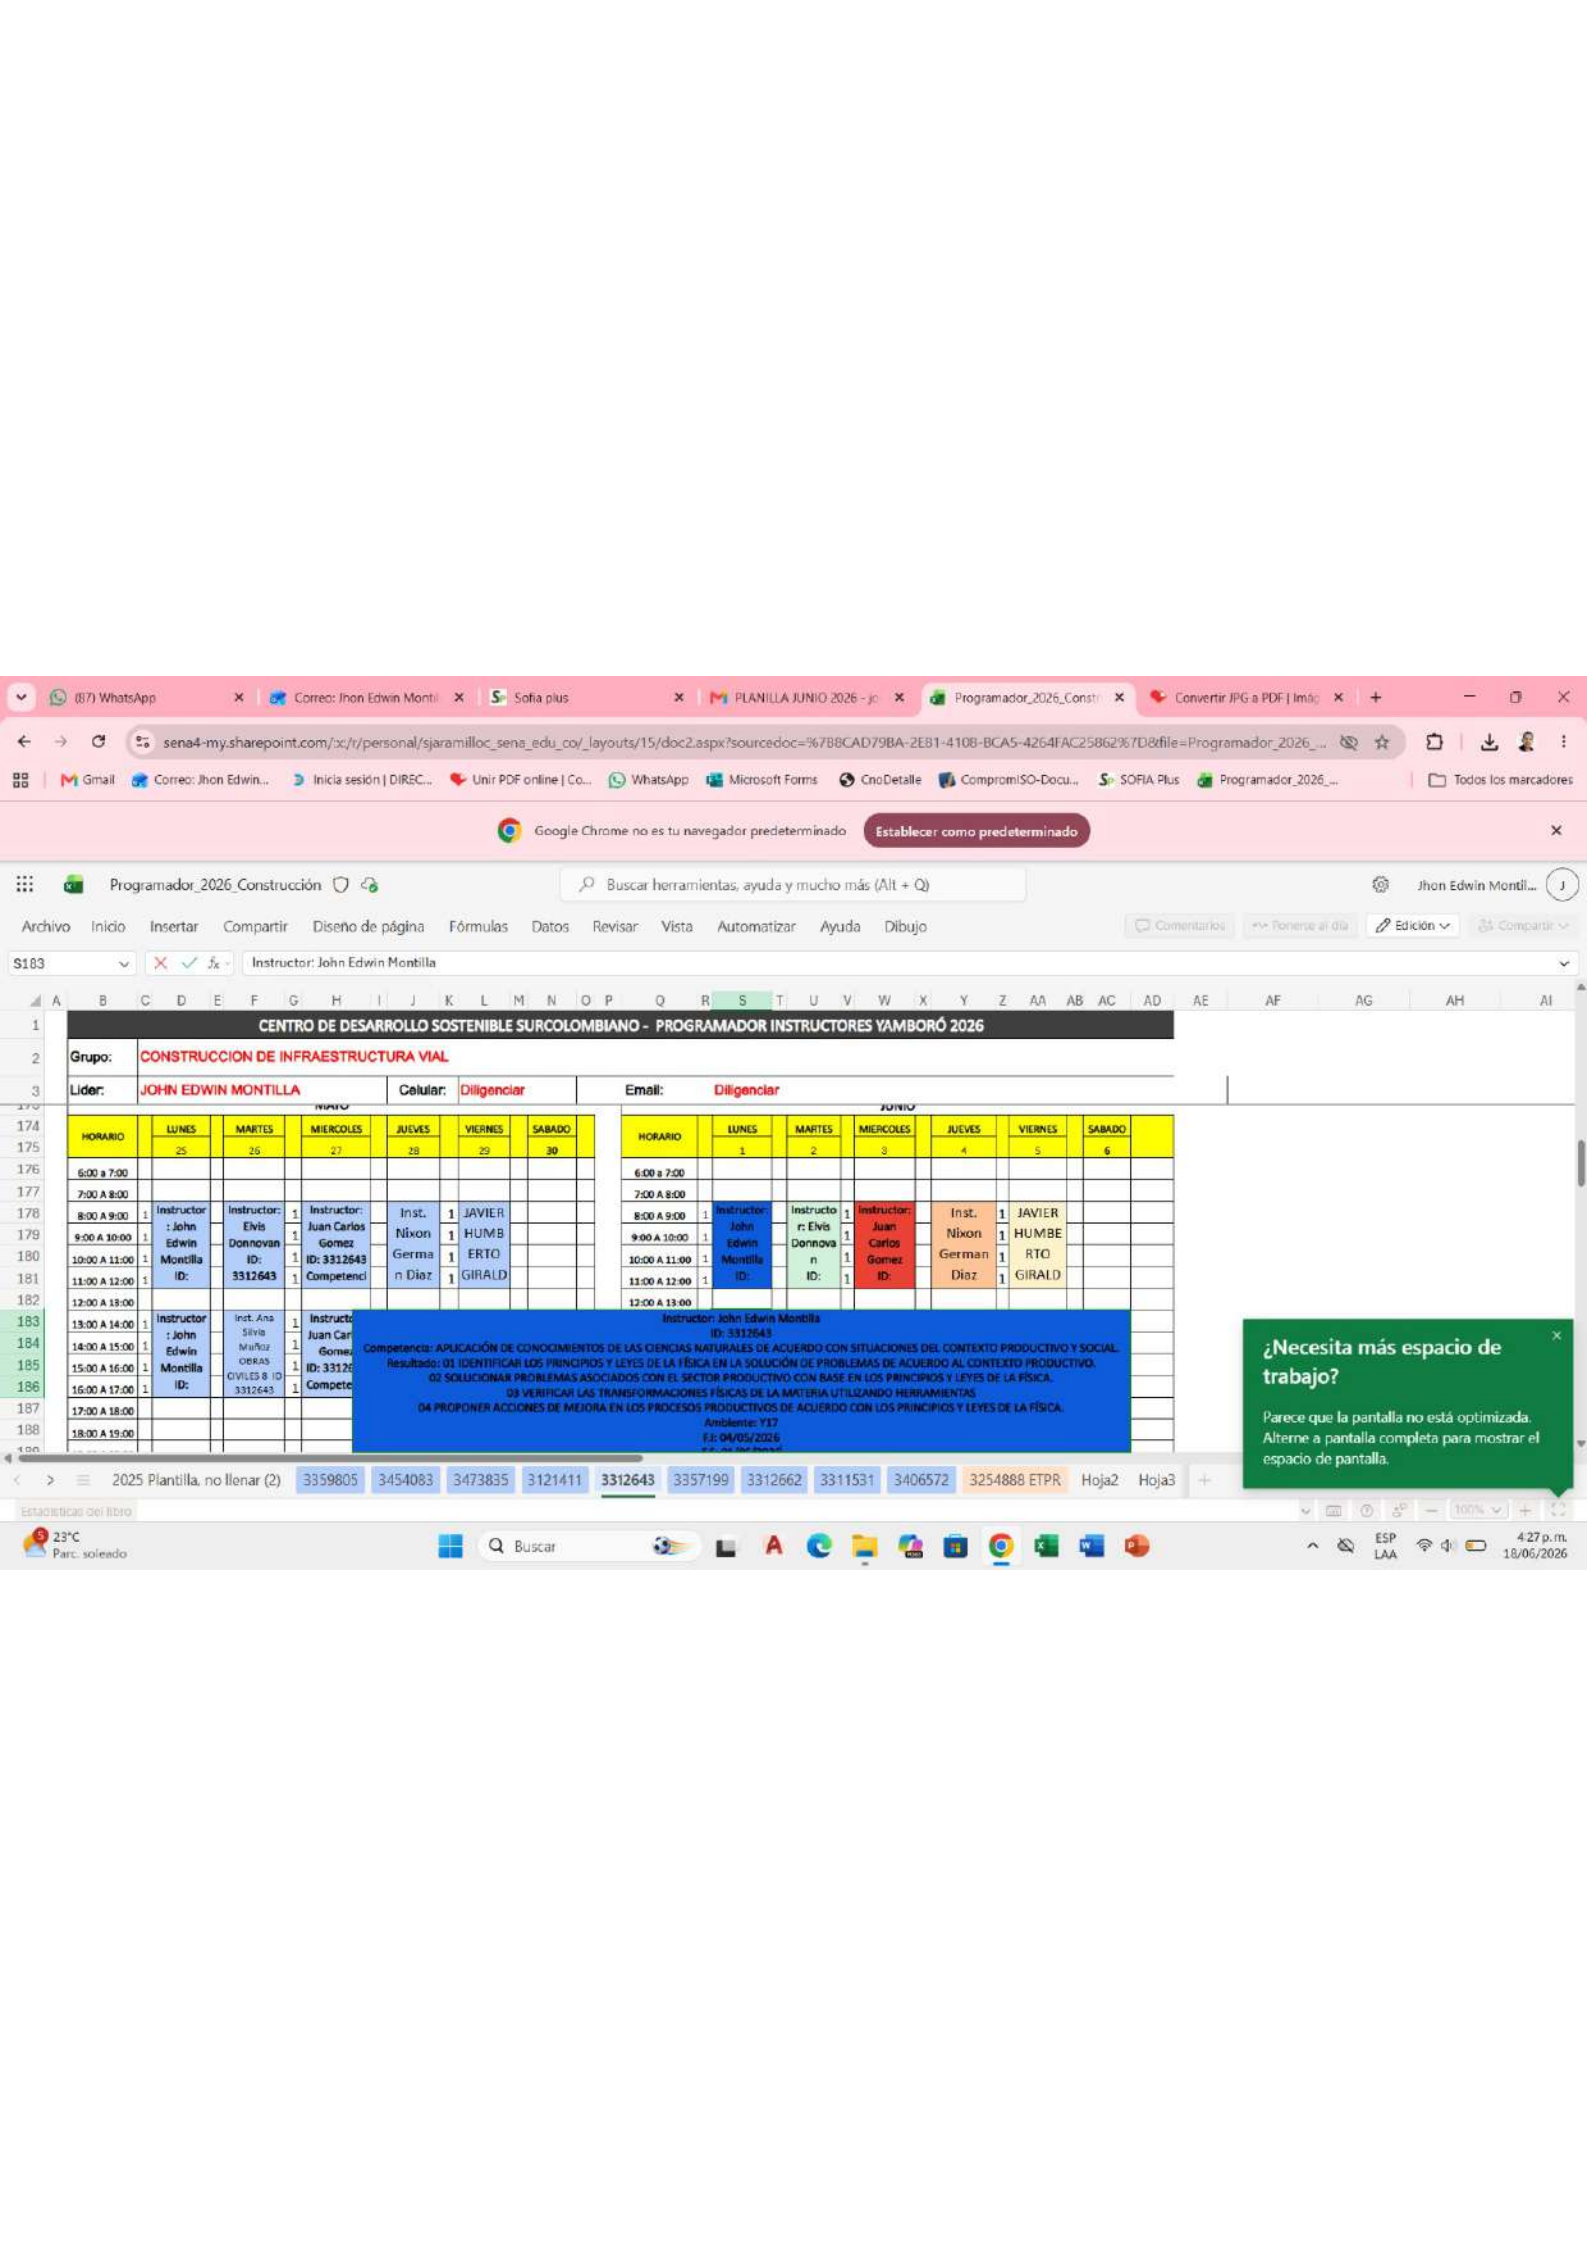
(87) WhatsApp | Correo: Jhon Edwin Montil | Sofia plus | PLANILLA JUNIO 2026 - jo | Programador_2026_Const | Convertir JPG a PDF | Imág

sena4-my.sharepoint.com/:x:/r/personal/sjaramilloc_sena_edu_co/_layouts/15/doc2.aspx?sourcedoc=%7B8CAD79BA-2E81-4108-BCA5-4264FAC25862%7D&file=Programador_2026_...

Gmail | Correo: Jhon Edwin... | Inicia sesión | DIREC... | Unir PDF online | Co... | WhatsApp | Microsoft Forms | CnoDetalle | CompromISO-Docu... | SOFIA Plus | Programador_2026_... | Todos los marcadores

Google Chrome no es tu navegador predeterminado | Establecer como predeterminado

Programador_2026_Construcción | Buscar herramientas, ayuda y mucho más (Alt + Q) | Jhon Edwin Montil...

Archivo | Inicio | Insertar | Compartir | Diseño de página | Fórmulas | Datos | Revisar | Vista | Automatizar | Ayuda | Dibujo | Comentarios | Ponerse al día | Edición | Compartir

S183 | Instructor: John Edwin Montilla

CENTRO DE DESARROLLO SOSTENIBLE SURCOLOMBIANO - PROGRAMADOR INSTRUCTORES YAMBORÓ 2026

Grupo: CONSTRUCCION DE INFRAESTRUCTURA VIAL

Lider: JOHN EDWIN MONTILLA | Celular: Diligenciar | Email: Diligenciar

MAYO | JUNIO

| HORARIO | LUNES 25 | MARTES 26 | MIERCOLES 27 | JUEVES 28 | VIERNES 29 | SABADO 30 |
|---|---|---|---|---|---|---|
| 6:00 a 7:00 | | | | | | |
| 7:00 A 8:00 | | | | | | |
| 8:00 A 9:00 | Instructor: John Edwin Montilla ID: | Instructor: Elvis Donnovan ID: 3312643 | Instructor: Juan Carlos Gomez ID: 3312643 Competenci | Inst. Nixon German Diaz | JAVIER HUMBERTO GIRALD | |
| 12:00 A 13:00 | | | | | | |
| 13:00 A 14:00 | Instructor: John Edwin Montilla ID: | Inst. Ana Silvia Muñoz OBRAS CIVILES 8 ID 3312643 | Instructo Juan Car Gomez ID: 33126 Compete | | | |
| 17:00 A 18:00 | | | | | | |
| 18:00 A 19:00 | | | | | | |

| HORARIO | LUNES 1 | MARTES 2 | MIERCOLES 3 | JUEVES 4 | VIERNES 5 | SABADO 6 |
|---|---|---|---|---|---|---|
| 6:00 a 7:00 | | | | | | |
| 7:00 A 8:00 | | | | | | |
| 8:00 A 9:00 | Instructor: John Edwin Montilla ID: | Instructor: Elvis Donnovan ID: | Instructor: Juan Carlos Gomez ID: | Inst. Nixon German Diaz | JAVIER HUMBERTO GIRALD | |
| 12:00 A 13:00 | | | | | | |

Instructor: John Edwin Montilla
ID: 3312643
Competencia: APLICACIÓN DE CONOCIMIENTOS DE LAS CIENCIAS NATURALES DE ACUERDO CON SITUACIONES DEL CONTEXTO PRODUCTIVO Y SOCIAL
Resultado: 01 IDENTIFICAR LOS PRINCIPIOS Y LEYES DE LA FÍSICA EN LA SOLUCIÓN DE PROBLEMAS DE ACUERDO AL CONTEXTO PRODUCTIVO.
02 SOLUCIONAR PROBLEMAS ASOCIADOS CON EL SECTOR PRODUCTIVO CON BASE EN LOS PRINCIPIOS Y LEYES DE LA FÍSICA.
03 VERIFICAR LAS TRANSFORMACIONES FÍSICAS DE LA MATERIA UTILIZANDO HERRAMIENTAS
04 PROPONER ACCIONES DE MEJORA EN LOS PROCESOS PRODUCTIVOS DE ACUERDO CON LOS PRINCIPIOS Y LEYES DE LA FÍSICA.
Ambiente: Y17
FI: 04/05/2026

¿Necesita más espacio de trabajo?
Parece que la pantalla no está optimizada. Alterne a pantalla completa para mostrar el espacio de pantalla.

2025 Plantilla. no llenar (2) | 3359805 | 3454083 | 3473835 | 3121411 | 3312643 | 3357199 | 3312662 | 3311531 | 3406572 | 3254888 ETPR | Hoja2 | Hoja3

Estadísticas del libro | 100%

23°C Parc. soleado | Buscar | ESP LAA | 4:27 p.m. 18/06/2026